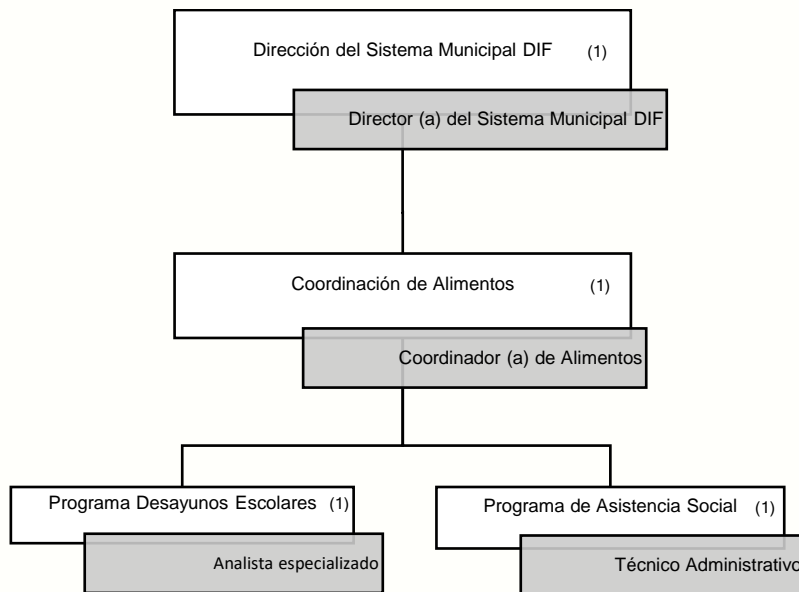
Dirección del Sistema Municipal DIF (1)

Director (a) del Sistema Municipal DIF

Coordinación de Alimentos (1)

Coordinador (a) de Alimentos

Programa Desayunos Escolares (1)

Analista especializado

Programa de Asistencia Social (1)

Técnico Administrativo